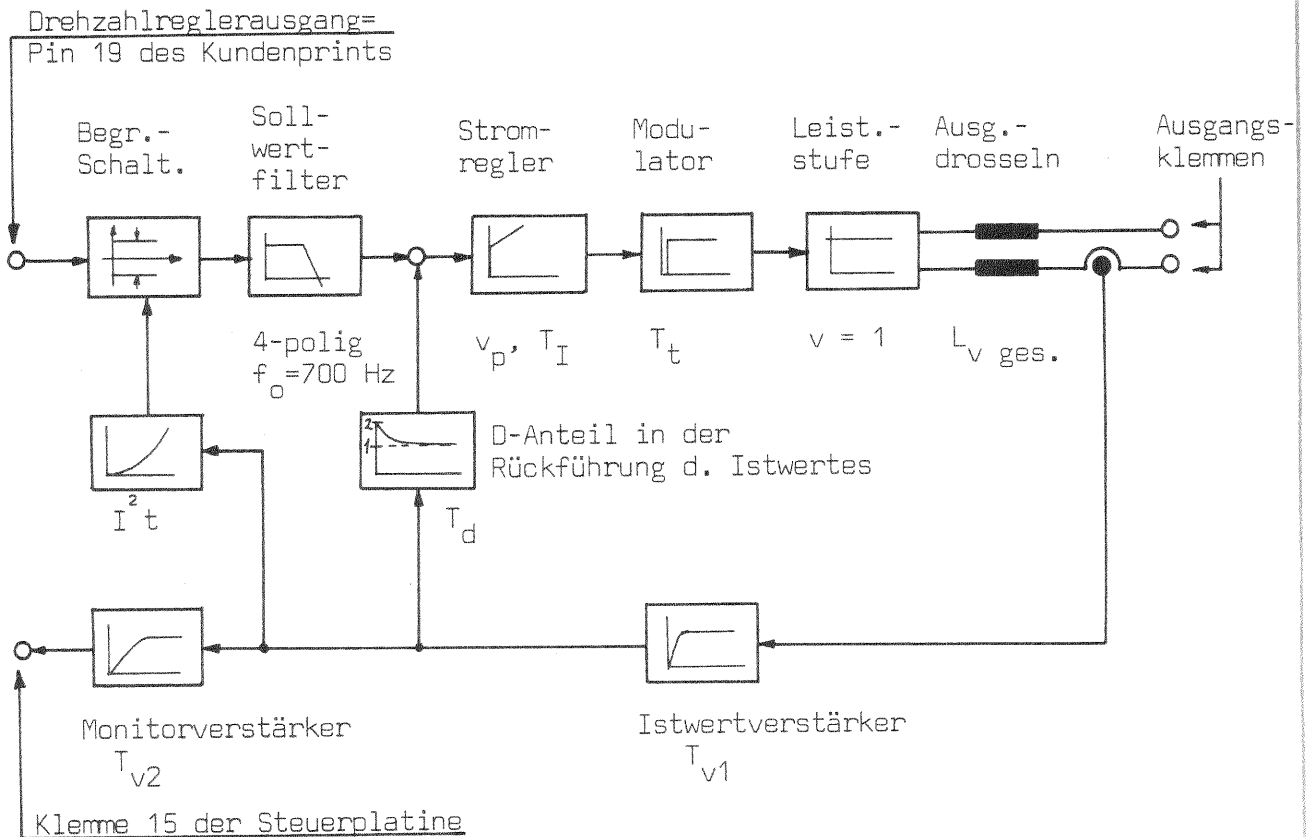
Drehzahlreglerausgang=
Pin 19 des Kundenprints

Begr.-
Schalt.

Soll-
wert-
filter

Strom-
regler

Modu-
lator

Leist.-
stufe

Ausg.-
drosseln

Ausgangs-
klemmen

4-polig
$f_o$=700 Hz

$v_p$, $T_I$

$T_t$

v = 1

$L_{v\ ges.}$

2
1

D-Anteil in der
Rückführung d. Istwertes

$I^2t$

$T_d$

Monitorverstärker
$T_{v2}$

Istwertverstärker
$T_{v1}$

Klemme 15 der Steuerplatine